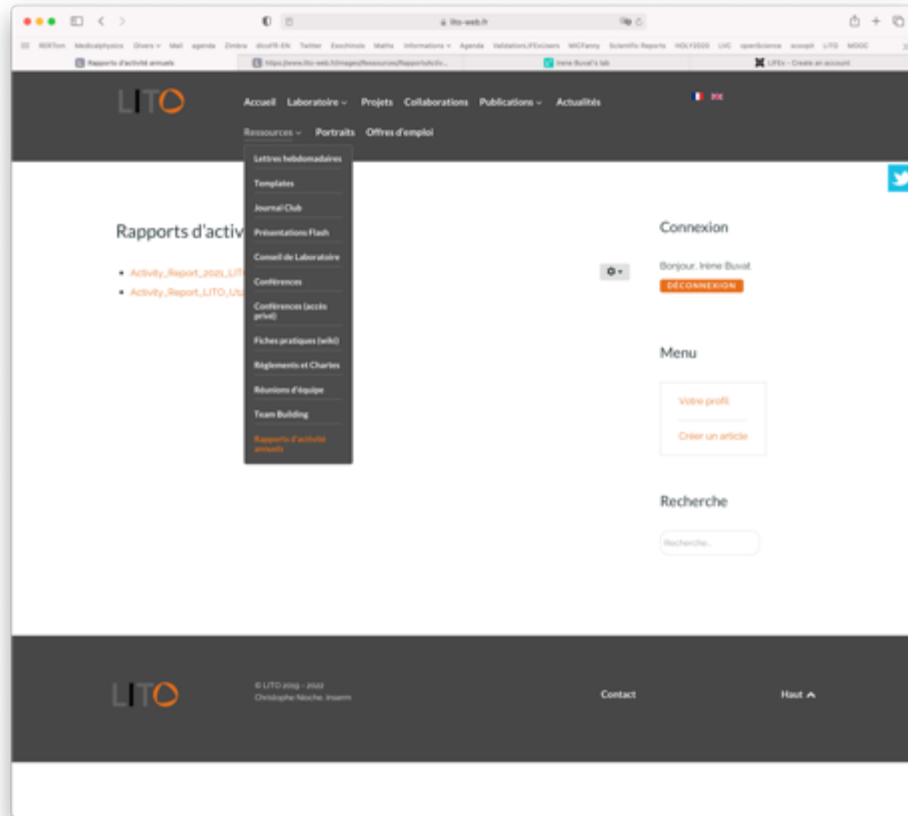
lito-web.fr

RDXTon Medicalphysics Divers Mail agenda Zimbra dicoFR-EN Twitter Eeschinole Maths Informations Agenda ValidationLIFExciters MICFanny Scientific Reports HOLY2020 LVC openScience scoopit LITO MOOC

Rapports d'activité annuels | https://www.lito-web.fr/images/Ressources/RapportsActiv... | Irene Buvat's lab | LIFEx – Create an account

LITO

Accueil Laboratoire Projets Collaborations Publications Actualités

Ressources Portraits Offres d'emploi

Lettres hebdomadaires
Templates
Journal Club
Présentations Flash
Conseil de Laboratoire
Conférences
Conférences (accès privé)
Fiches pratiques (wiki)
Règlements et Chartes
Réunions d'équipe
Team Building
Rapports d'activité annuels

Rapports d'activ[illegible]

• Activity_Report_2021_LIT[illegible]
• Activity_Report_LITO_Up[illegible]

Connexion

Bonjour, Irene Buvat
DÉCONNEXION

Menu

Votre profil
Créer un article

Recherche

Recherche...

LITO

© LITO 2019 - 2022
Christophe Nioche, Inserm

Contact

Haut